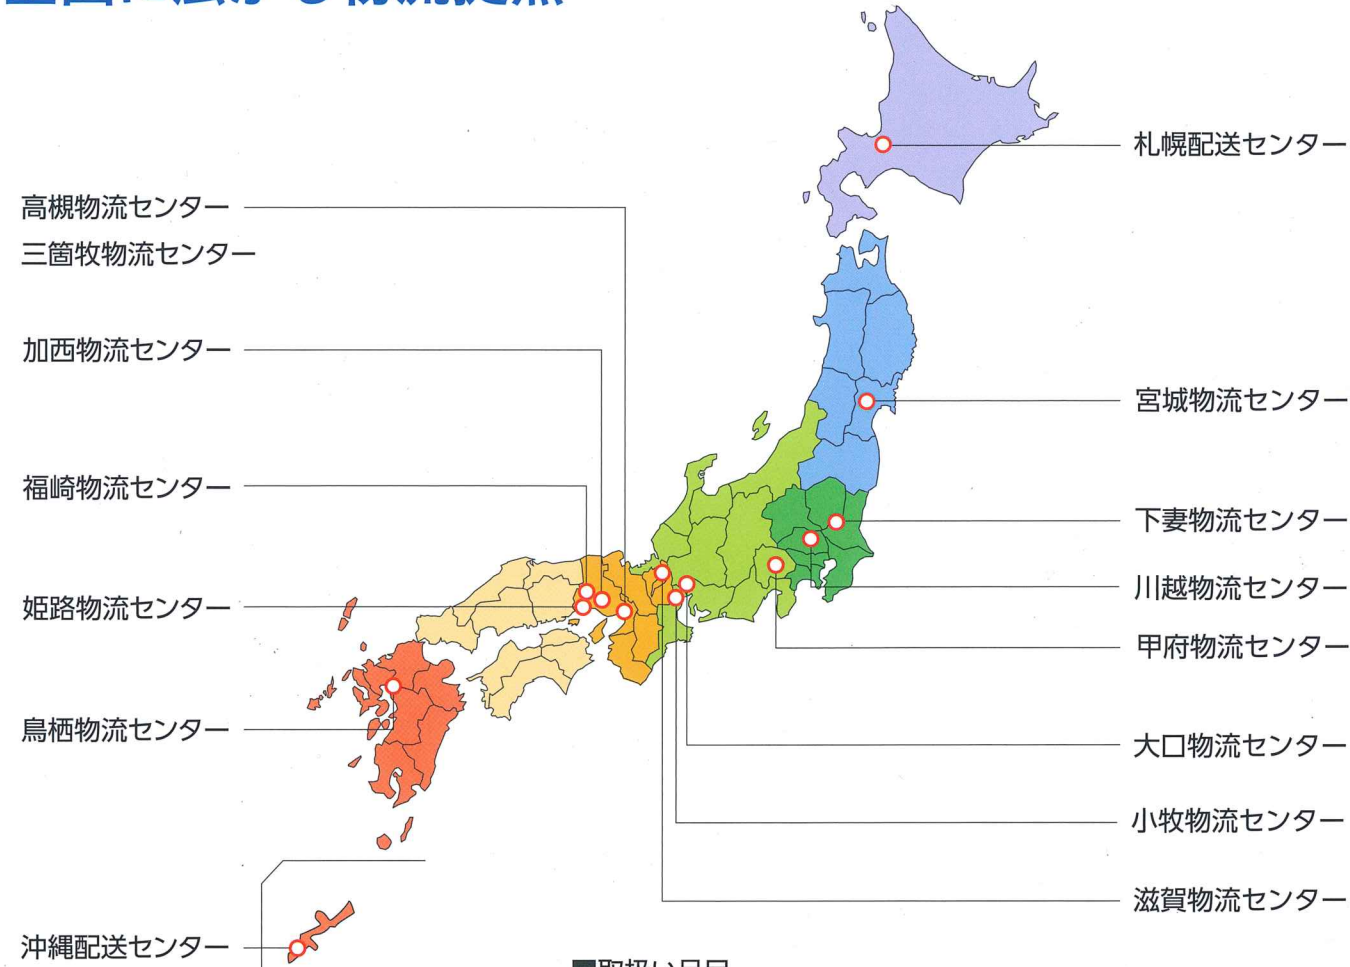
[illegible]

札幌配送センター

高槻物流センター
三箇牧物流センター

加西物流センター

宮城物流センター

福崎物流センター

下妻物流センター

姫路物流センター

川越物流センター

甲府物流センター

鳥栖物流センター

大口物流センター

小牧物流センター

滋賀物流センター

沖縄配送センター

■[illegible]